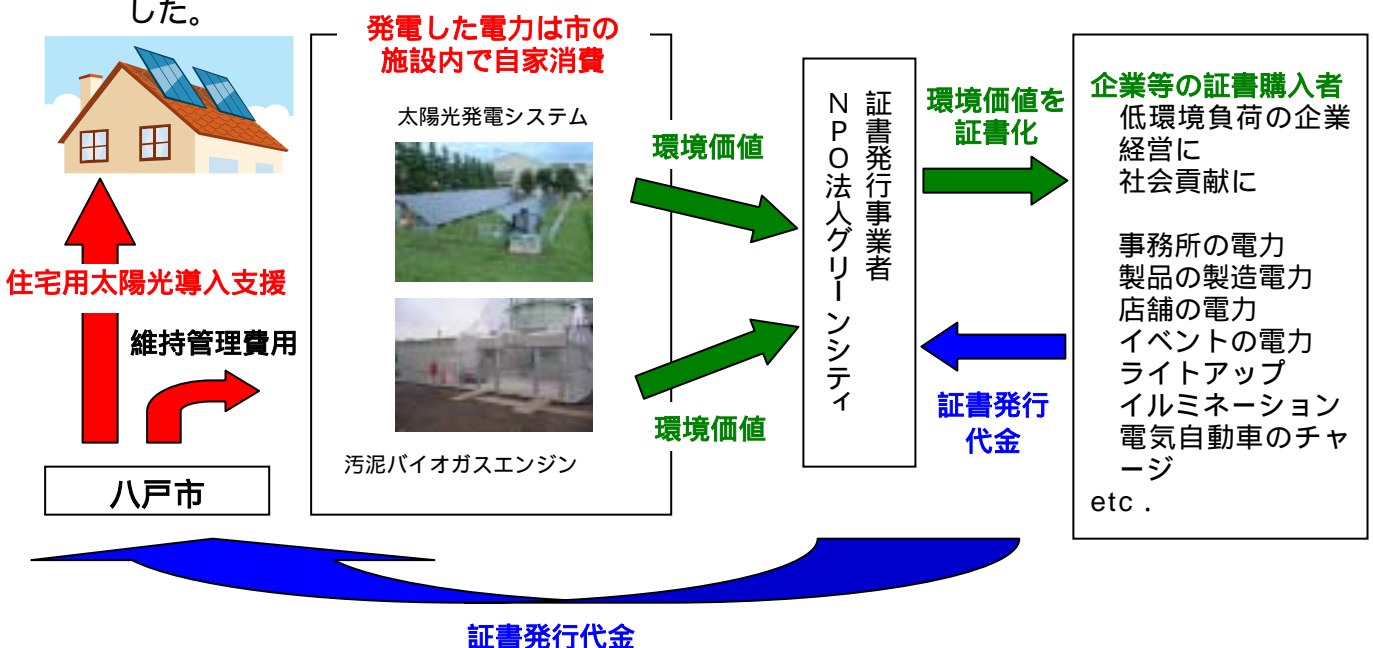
した。

住宅用太陽光導入支援

維持管理費用

八戸市

発電した電力は市の施設内で自家消費

太陽光発電システム

汚泥バイオガスエンジン

環境価値

環境価値

証書発行事業者
NPO法人グリーンシティ

環境価値を証書化

証書発行代金

企業等の証書購入者
低環境負荷の企業経営に
社会貢献に

事務所の電力
製品の製造電力
店舗の電力
イベントの電力
ライトアップ
イルミネーション
電気自動車のチャージ
etc .

証書発行代金